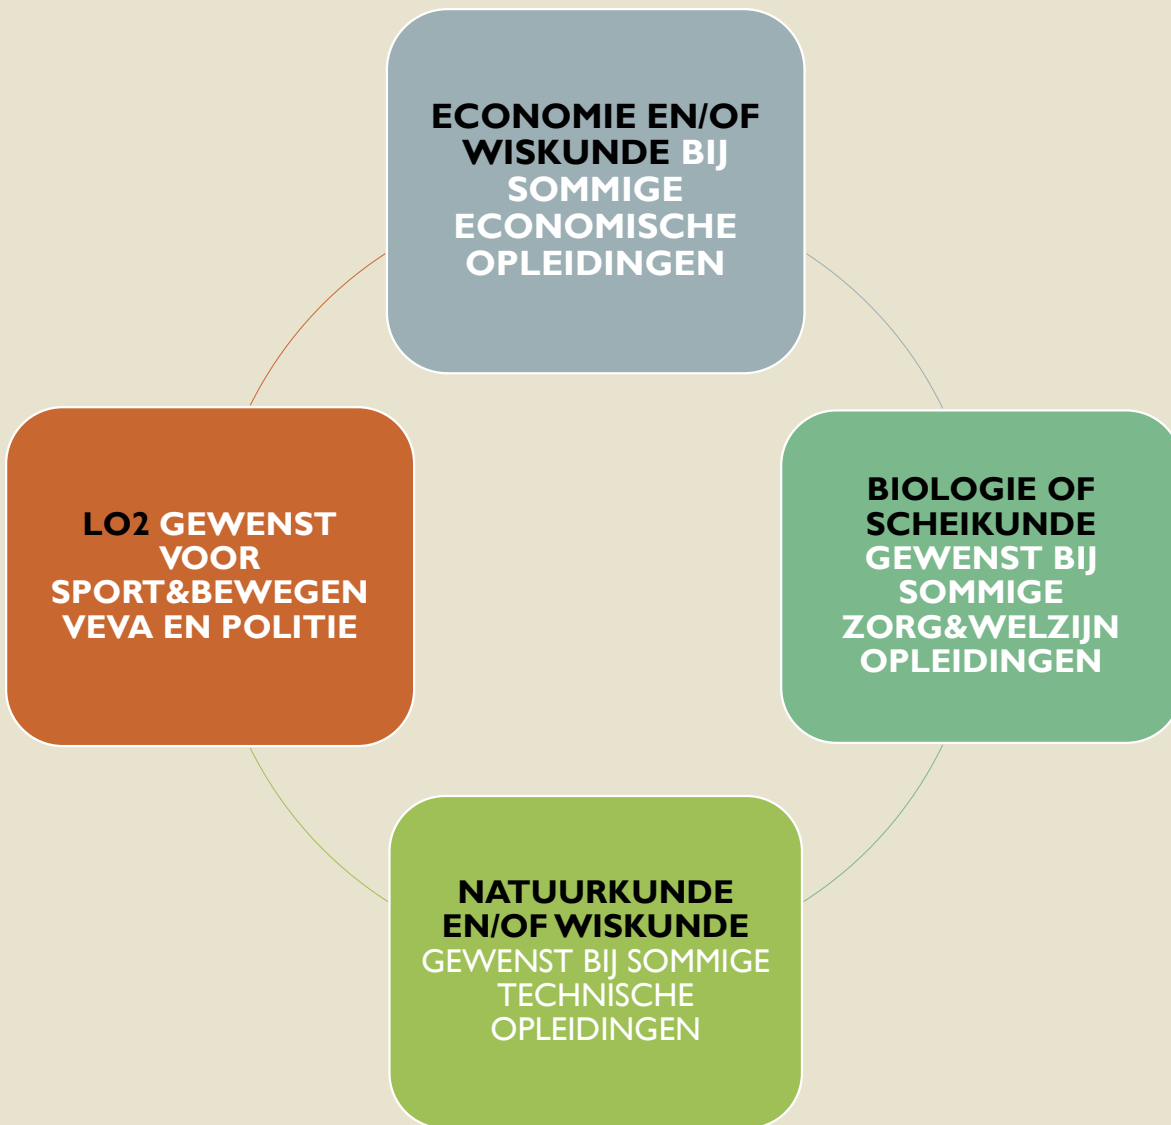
ECONOMIE EN/OF WISKUNDE BIJ SOMMIGE ECONOMISCHE OPLEIDINGEN

BIOLOGIE OF SCHEIKUNDE GEWENST BIJ SOMMIGE ZORG&WELZIJN OPLEIDINGEN

NATUURKUNDE EN/OF WISKUNDE GEWENST BIJ SOMMIGE TECHNISCHE OPLEIDINGEN

LO2 GEWENST VOOR SPORT&BEWEGEN VEVA EN POLITIE